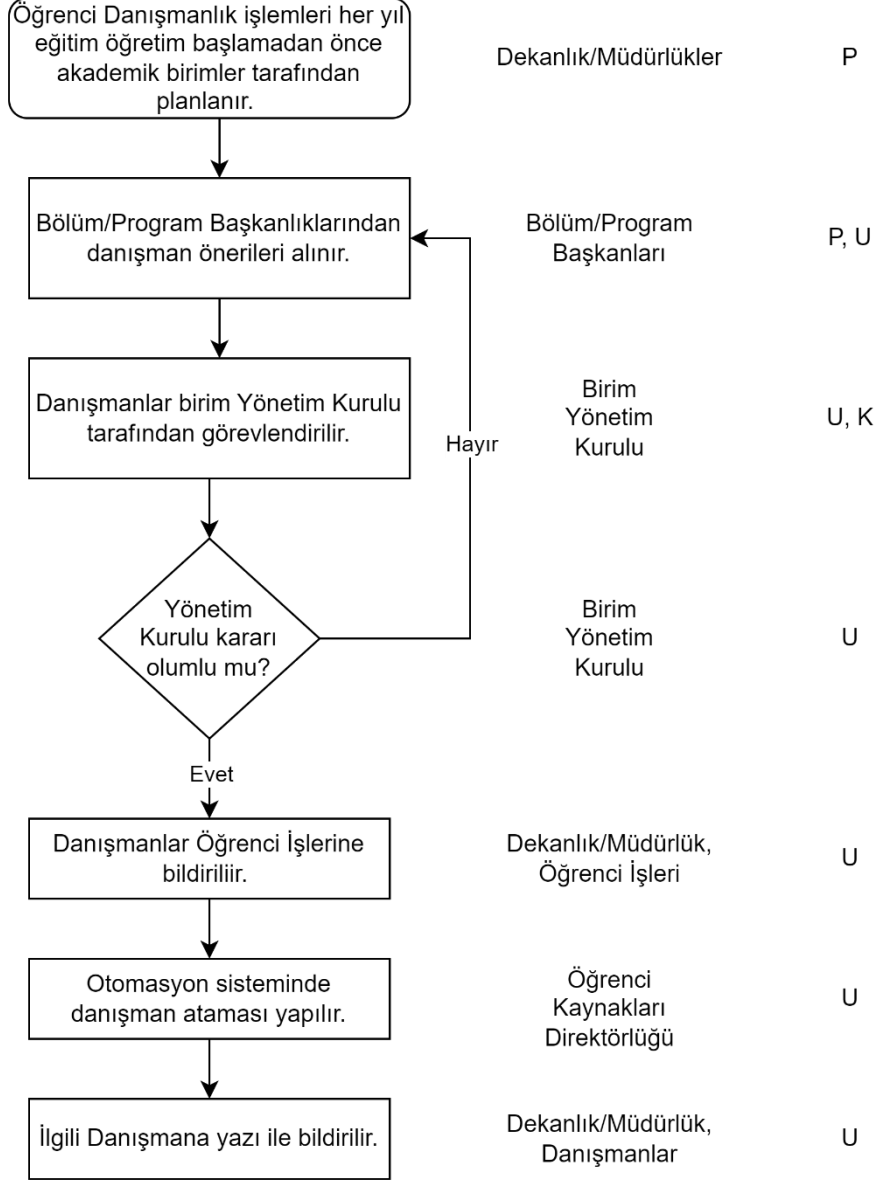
Öğrenci Danışmanlık işlemleri her yıl eğitim öğretim başlamadan önce akademik birimler tarafından planlanır.

Dekanlık/Müdürlükler

P

Bölüm/Program Başkanlıklarından danışman önerileri alınır.

Bölüm/Program Başkanları

P, U

Danışmanlar birim Yönetim Kurulu tarafından görevlendirilir.

Birim Yönetim Kurulu

U, K

Hayır

Yönetim Kurulu kararı olumlu mu?

Birim Yönetim Kurulu

U

Evet

Danışmanlar Öğrenci İşlerine bildiriliir.

Dekanlık/Müdürlük, Öğrenci İşleri

U

Otomasyon sisteminde danışman ataması yapılır.

Öğrenci Kaynakları Direktörlüğü

U

İlgili Danışmana yazı ile bildirilir.

Dekanlık/Müdürlük, Danışmanlar

U